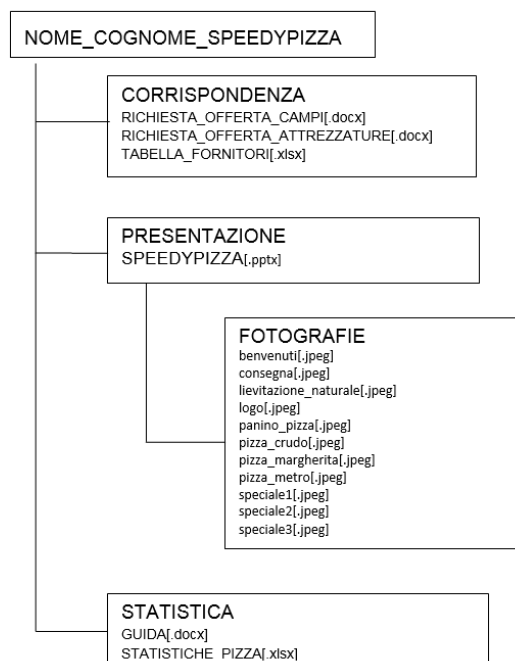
NOME_COGNOME_SPEEDYPIZZA

CORRISPONDENZA
RICHIESTA_OFFERTA_CAMPI[.docx]
RICHIESTA_OFFERTA_ATTREZZATURE[.docx]
TABELLA_FORNITORI[.xlsx]

PRESENTAZIONE
SPEEDYPIZZA[.pptx]

FOTOGRAFIE
benvenuti[.jpeg]
consegna[.jpeg]
lievitazione_naturale[.jpeg]
logo[.jpeg]
panino_pizza[.jpeg]
pizza_crudo[.jpeg]
pizza_margherita[.jpeg]
pizza_metro[.jpeg]
speciale1[.jpeg]
speciale2[.jpeg]
speciale3[.jpeg]

STATISTICA
GUIDA[.docx]
STATISTICHE_PIZZA[.xlsx]